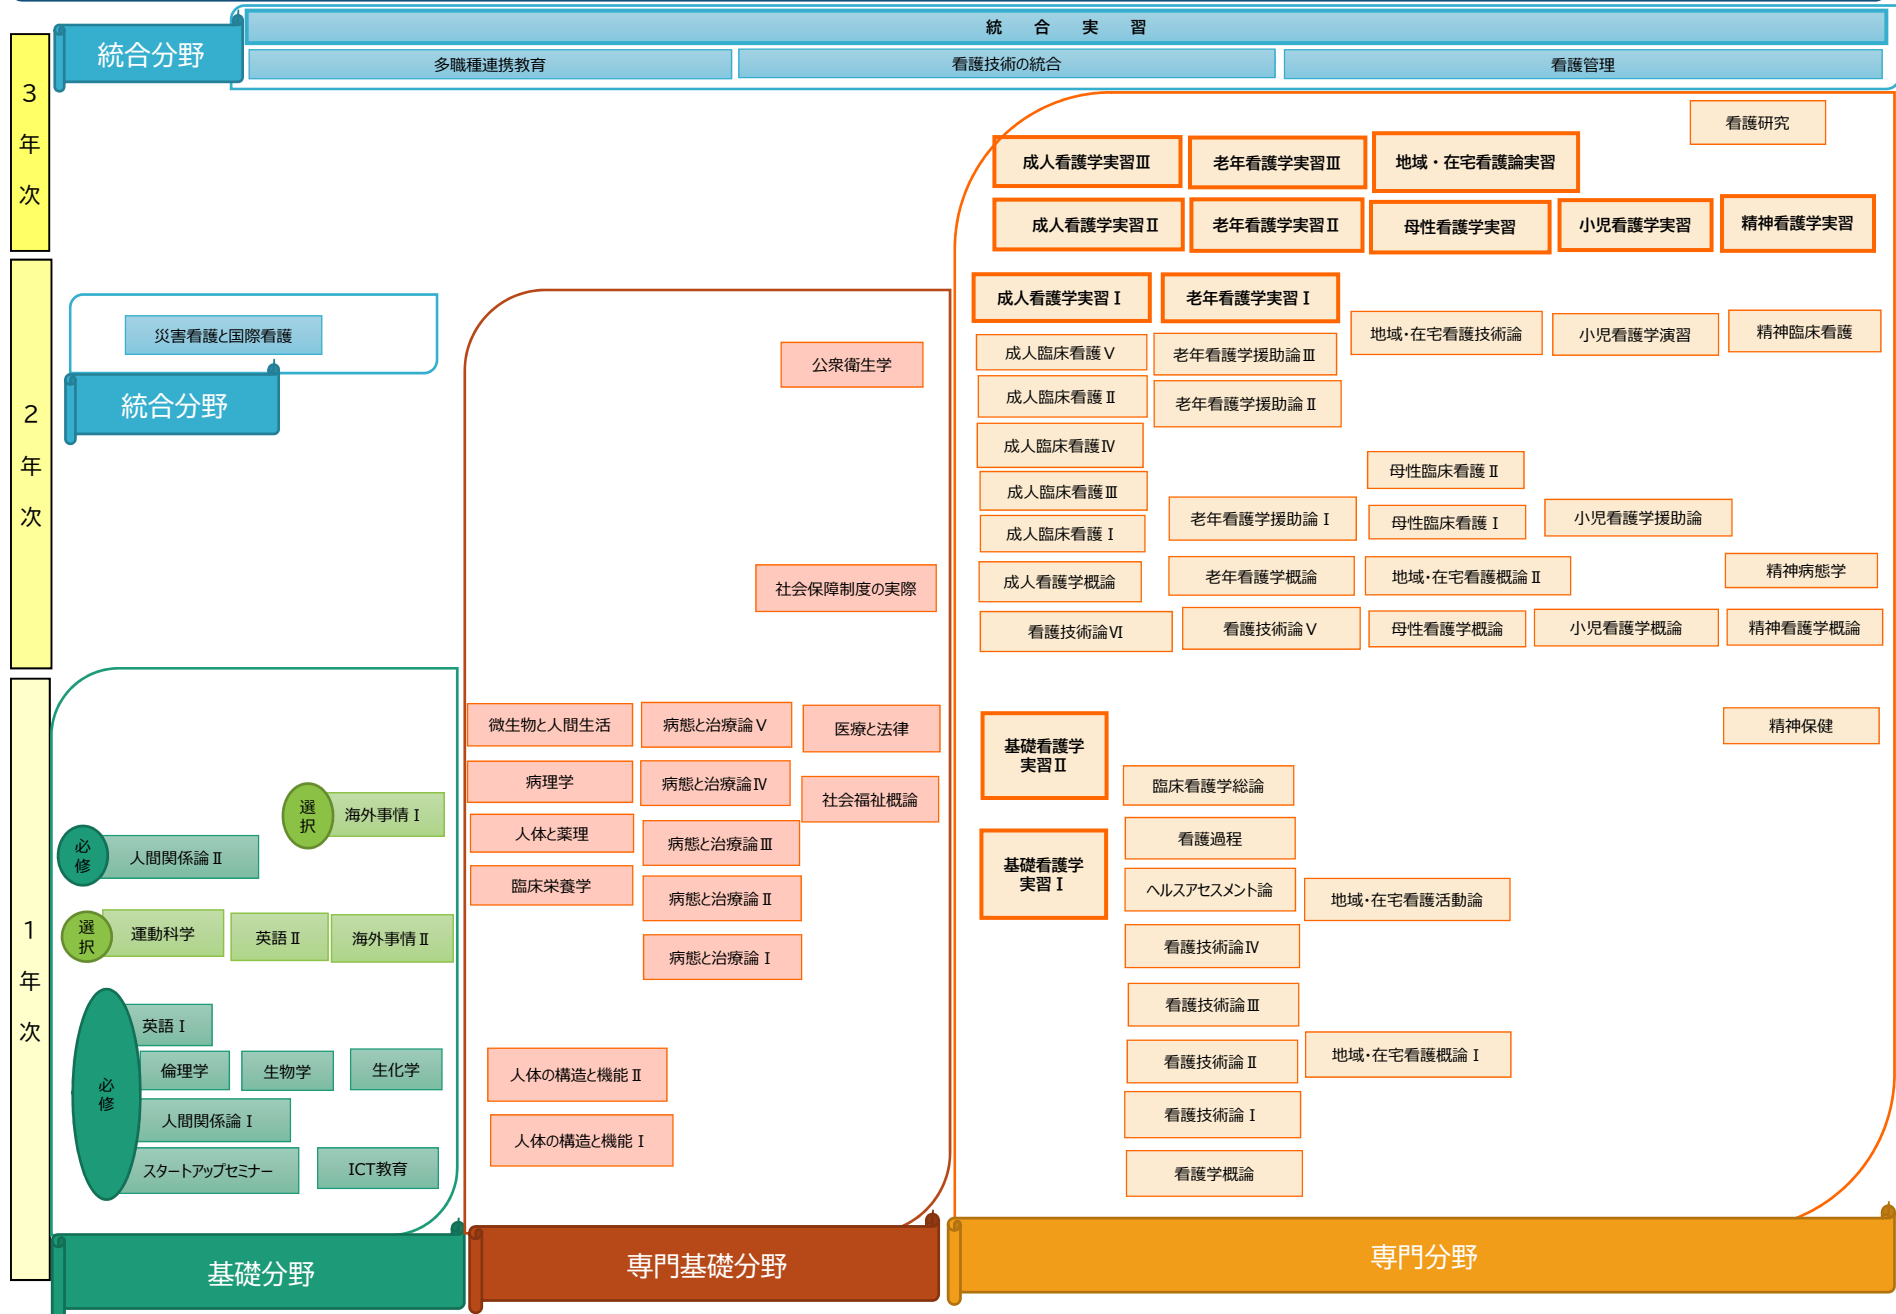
3年次

統合分野

統　合　実　習

多職種連携教育

看護技術の統合

看護管理

看護研究

成人看護学実習Ⅲ

老年看護学実習Ⅲ

地域・在宅看護論実習

成人看護学実習Ⅱ

老年看護学実習Ⅱ

母性看護学実習

小児看護学実習

精神看護学実習

2年次

災害看護と国際看護

統合分野

公衆衛生学

成人看護学実習Ⅰ

老年看護学実習Ⅰ

地域･在宅看護技術論

小児看護学演習

精神臨床看護

成人臨床看護Ⅴ

老年看護学援助論Ⅲ

成人臨床看護Ⅱ

老年看護学援助論Ⅱ

成人臨床看護Ⅳ

母性臨床看護Ⅱ

成人臨床看護Ⅲ

老年看護学援助論Ⅰ

母性臨床看護Ⅰ

小児看護学援助論

成人臨床看護Ⅰ

社会保障制度の実際

成人看護学概論

老年看護学概論

地域･在宅看護概論Ⅱ

精神病態学

看護技術論Ⅵ

看護技術論Ⅴ

母性看護学概論

小児看護学概論

精神看護学概論

1年次

微生物と人間生活

病態と治療論Ⅴ

医療と法律

精神保健

基礎看護学実習Ⅱ

病理学

病態と治療論Ⅳ

社会福祉概論

臨床看護学総論

選択 海外事情Ⅰ

必修 人間関係論Ⅱ

人体と薬理

病態と治療論Ⅲ

看護過程

臨床栄養学

基礎看護学実習Ⅰ

選択 運動科学

英語Ⅱ

海外事情Ⅱ

病態と治療論Ⅱ

ヘルスアセスメント論

地域･在宅看護活動論

看護技術論Ⅳ

病態と治療論Ⅰ

必修

英語Ⅰ

倫理学

生物学

生化学

看護技術論Ⅲ

人体の構造と機能Ⅱ

看護技術論Ⅱ

地域･在宅看護概論Ⅰ

人間関係論Ⅰ

人体の構造と機能Ⅰ

看護技術論Ⅰ

スタートアップセミナー

ICT教育

看護学概論

基礎分野

専門基礎分野

専門分野